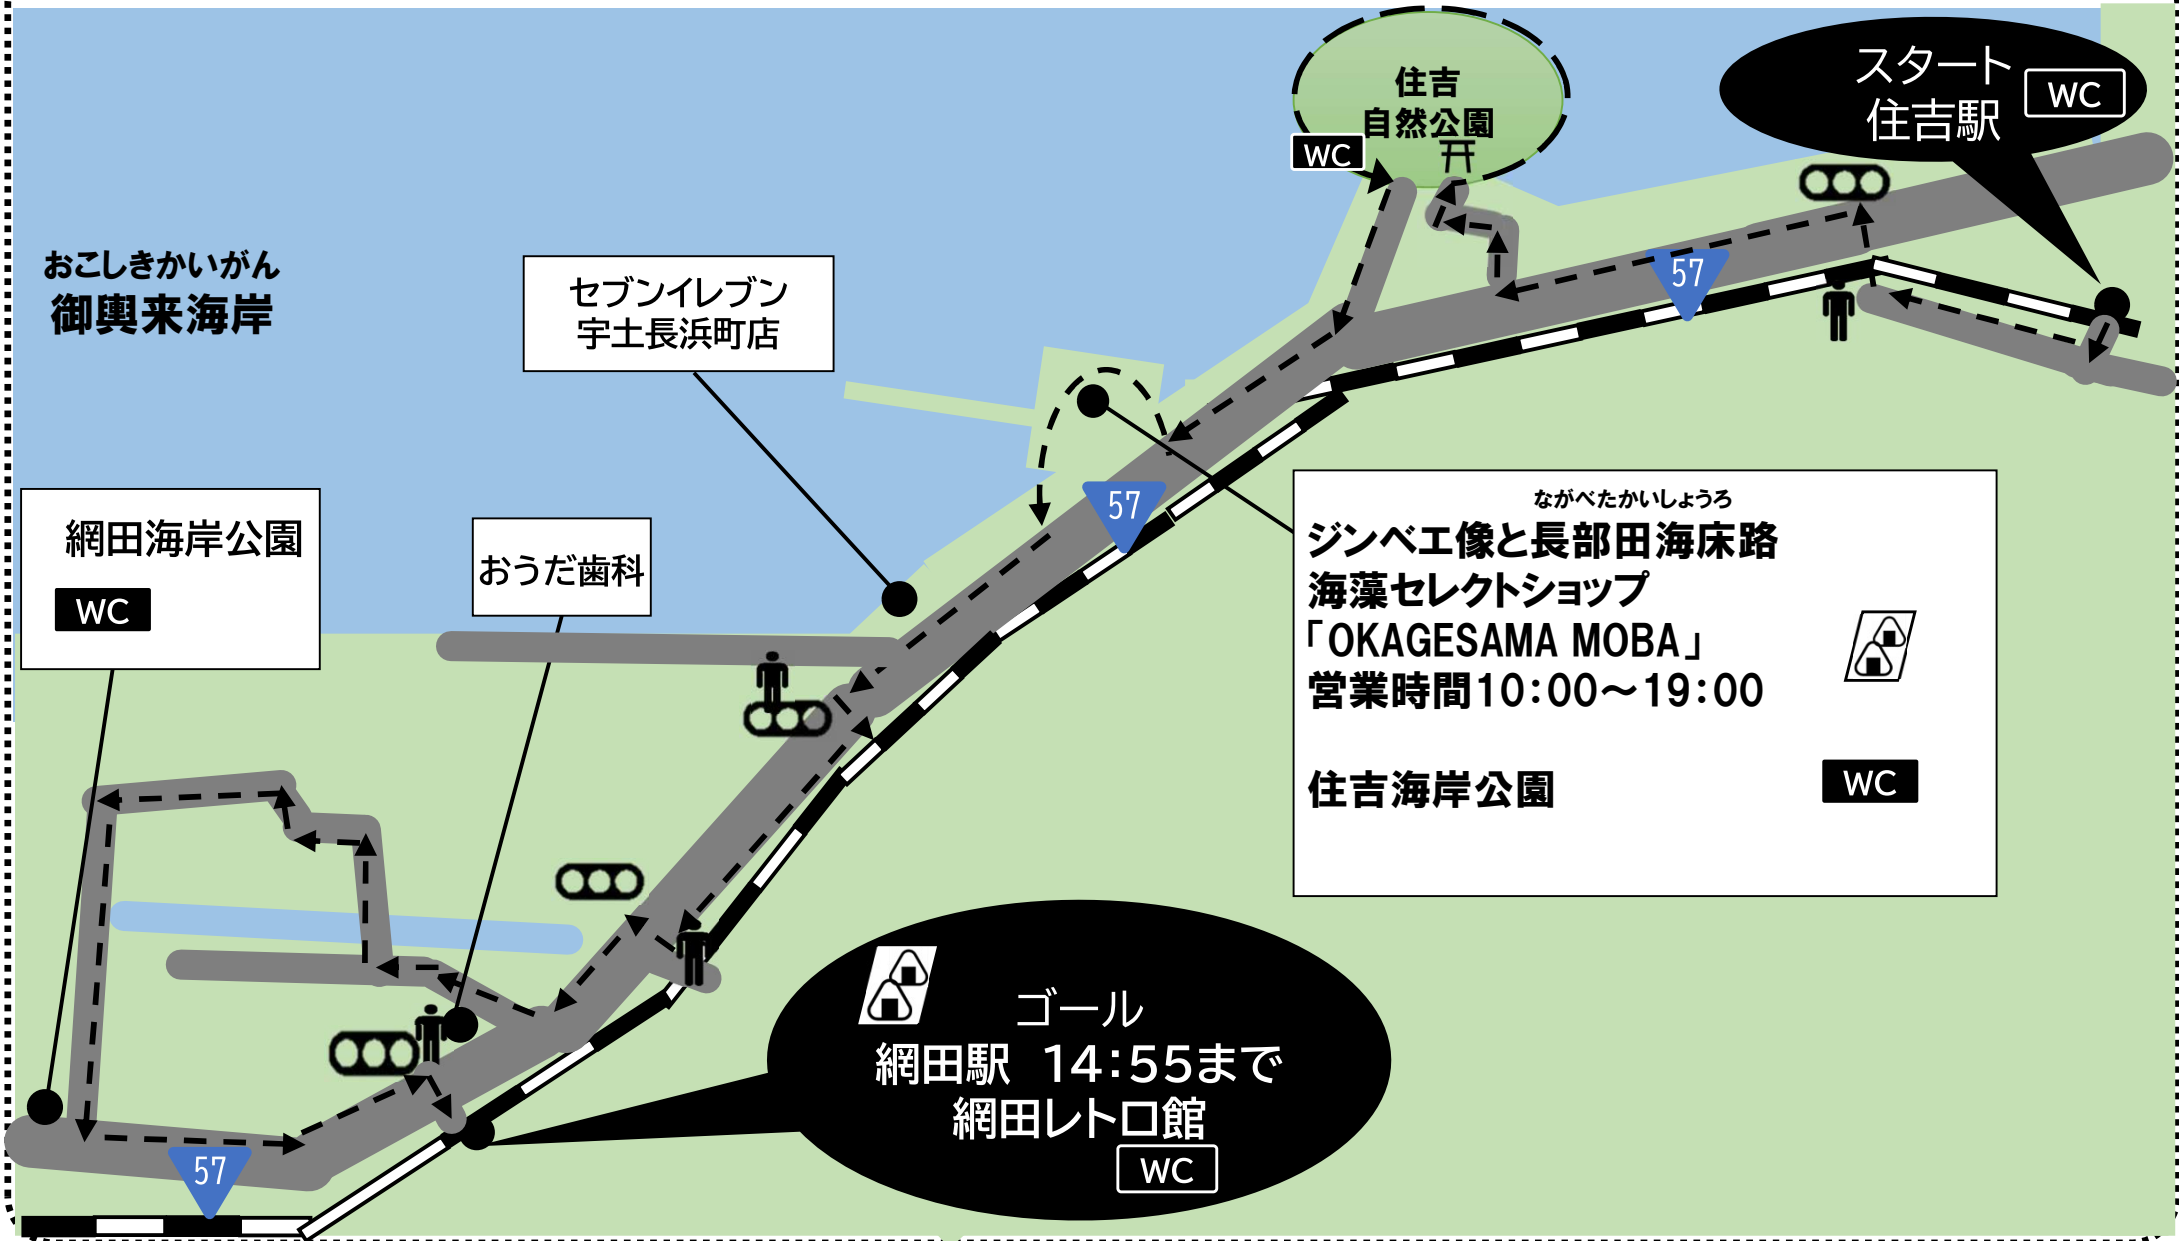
住吉
自然公園
WC

スタート
住吉駅
WC

おこしきかいがん
御輿来海岸

セブンイレブン
宇土長浜町店

57

57

ながべたかいしょうろ
ジンベエ像と長部田海床路
海藻セレクトショップ
「OKAGESAMA MOBA」
営業時間10:00～19:00

住吉海岸公園
WC

網田海岸公園
WC

おうだ歯科

ゴール
網田駅 14:55まで
網田レトロ館
WC

57